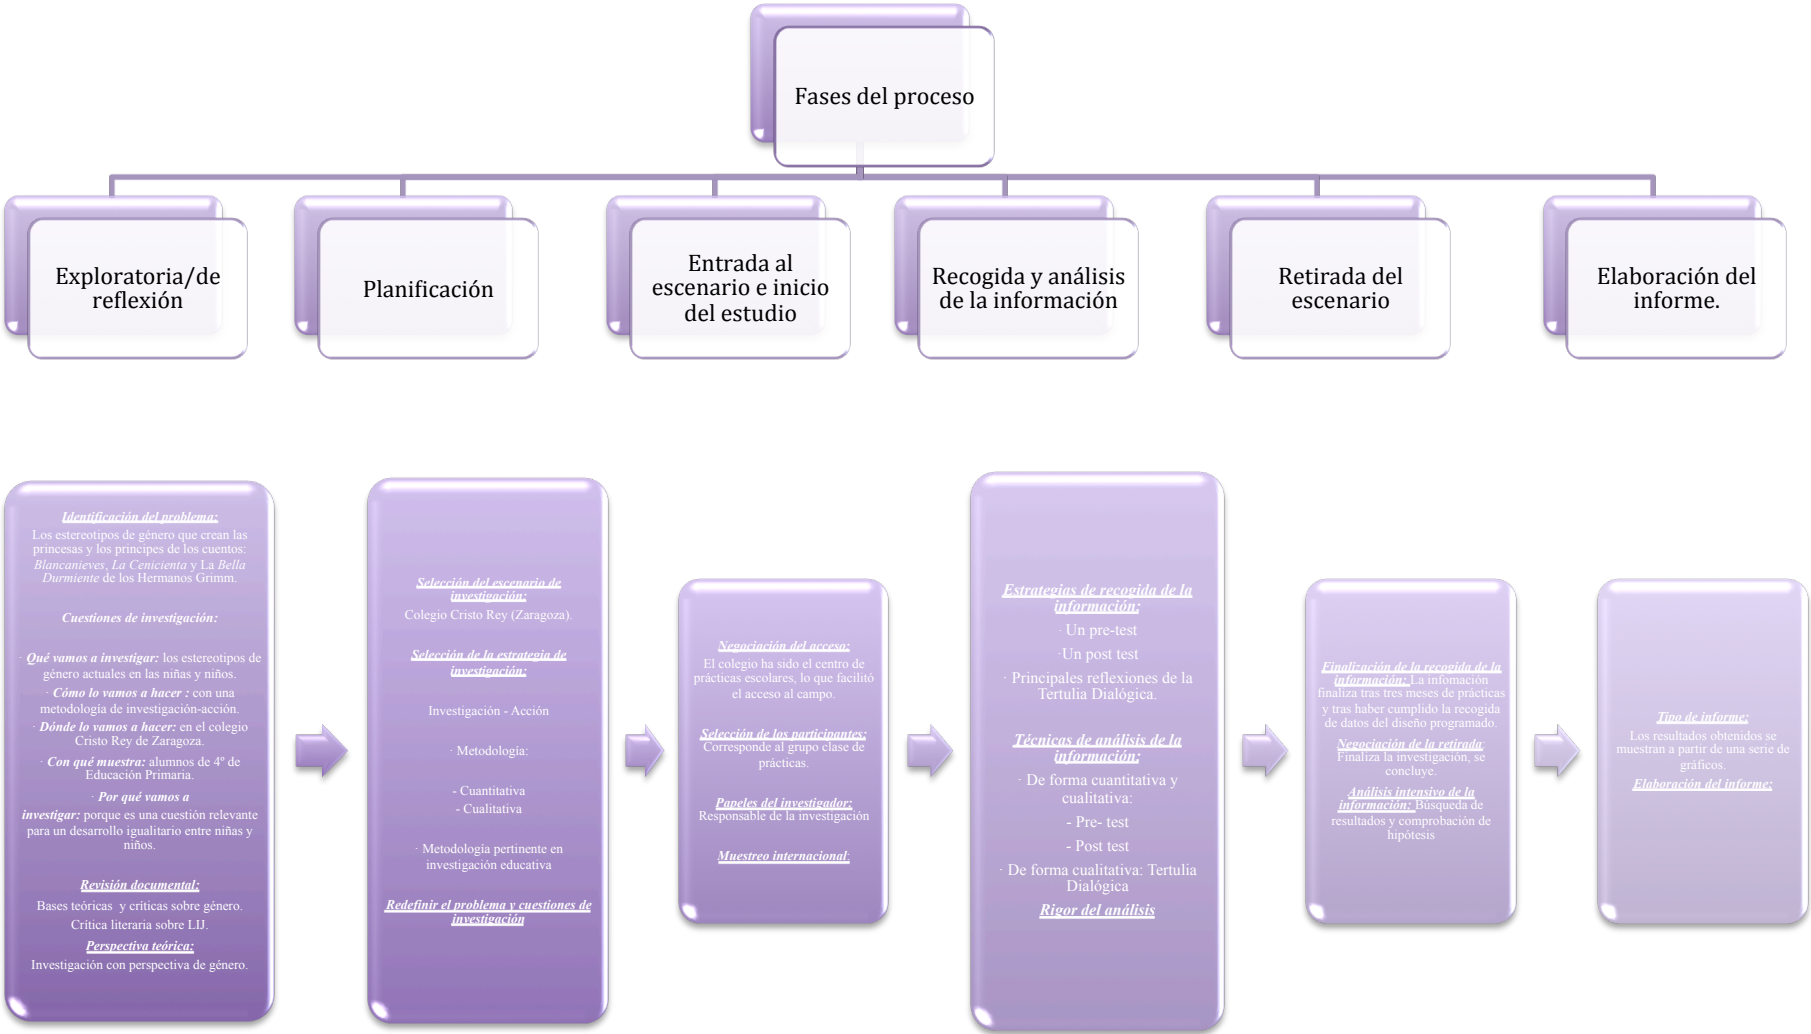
Fases del proceso

Exploratoria/de reflexión

Planificación

Entrada al escenario e inicio del estudio

Recogida y análisis de la información

Retirada del escenario

Elaboración del informe.

Identificación del problema:
Los estereotipos de género que crean las princesas y los príncipes de los cuentos: Blancanieves, La Cenicienta y La Bella Durmiente de los Hermanos Grimm.

Cuestiones de investigación:

· Qué vamos a investigar: los estereotipos de género actuales en las niñas y niños.
· Cómo lo vamos a hacer : con una metodología de investigación-acción.
· Dónde lo vamos a hacer: en el colegio Cristo Rey de Zaragoza.
· Con qué muestra: alumnos de 4º de Educación Primaria.
· Por qué vamos a investigar: porque es una cuestión relevante para un desarrollo igualitario entre niñas y niños.

Revisión documental:
Bases teóricas y críticas sobre género.
Crítica literaria sobre LIJ.
Perspectiva teórica:
Investigación con perspectiva de género.

Selección del escenario de investigación:
Colegio Cristo Rey (Zaragoza).

Selección de la estrategia de investigación:

Investigación - Acción

· Metodología:

- Cuantitativa
- Cualitativa

· Metodología pertinente en investigación educativa

Redefinir el problema y cuestiones de investigación

Negociación del acceso:
El colegio ha sido el centro de prácticas escolares, lo que facilitó el acceso al campo.

Selección de los participantes:
Corresponde al grupo clase de prácticas.

Papeles del investigador:
Responsable de la investigación

Muestreo internacional:

Estrategias de recogida de la información:
· Un pre-test
·Un post test
· Principales reflexiones de la Tertulia Dialógica.

Técnicas de análisis de la información:
· De forma cuantitativa y cualitativa:
- Pre- test
- Post test
· De forma cualitativa: Tertulia Dialógica

Rigor del análisis

Finalización de la recogida de la información: La infomación finaliza tras tres meses de prácticas y tras haber cumplido la recogida de datos del diseño programado.
Negociación de la retirada:
Finaliza la investigación, se concluye.
Análisis intensivo de la información: Búsqueda de resultados y comprobación de hipótesis

Tipo de informe:
Los resultados obtenidos se muestran a partir de una serie de gráficos.
Elaboración del informe: